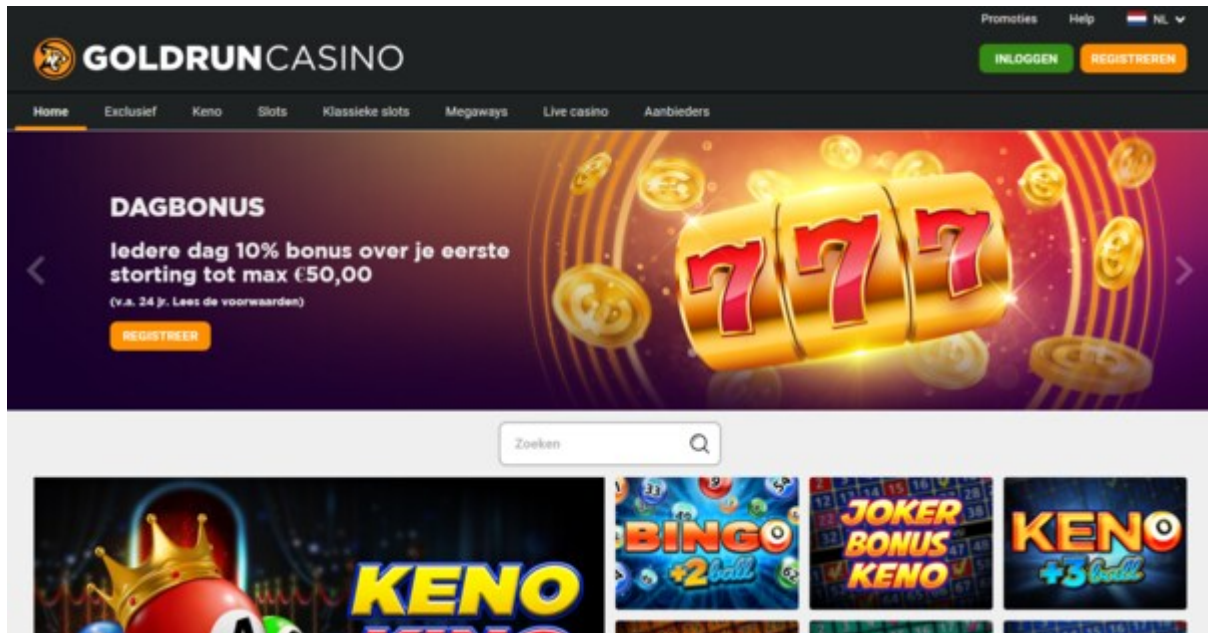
Promoties Help NL

GOLDRUNCASINO

INLOGGEN REGISTREREN

Home Exclusief Keno Slots Klassieke slots Megaways Live casino Aanbieders

DAGBONUS

Iedere dag 10% bonus over je eerste storting tot max €50,00

(v.a. 24 jr. Lees de voorwaarden)

REGISTREER

Zoeken

KENO

BINGO +2 ball

JOKER BONUS KENO

KENO +3 ball